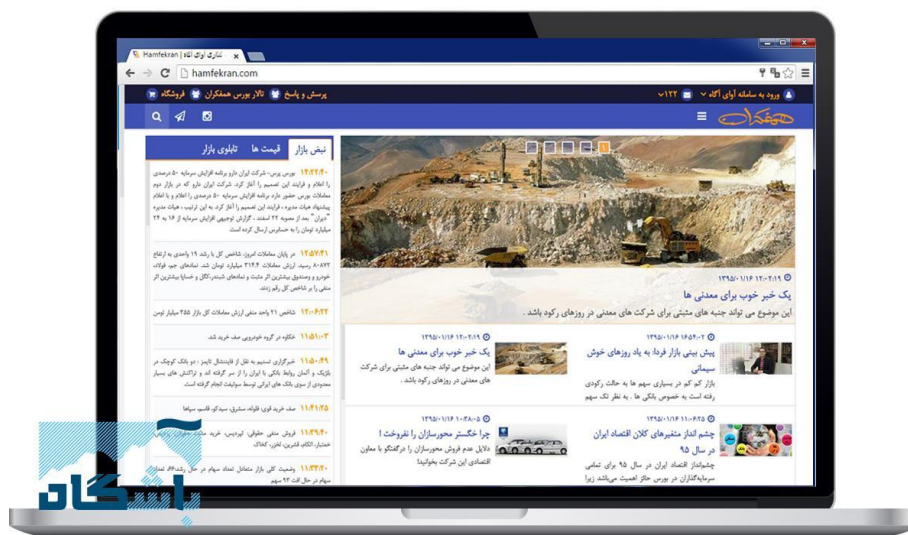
Hamfekran | تداری آوای آگاه

hamfekran.com

ورود به سامانه آوای آگاه ۱۲۲ پرسش و پاسخ تالار بورس همفکران فروشگاه

همفکران

نبض بازار قیمت ها تابلوی بازار

۱۴:۲۷:۴۰ بورس پرس- شرکت ایران دارو برنامه افزایش سرمایه ۵۰ درصدی را اعلام و فرایند این تصمیم را آغاز کرد. شرکت ایران دارو که در بازار دوم معاملات بورس حضور دارد برنامه افزایش سرمایه ۵۰ درصدی را اعلام و با اعلام پیشنهاد هیات مدیره ، فرایند این تصمیم را آغاز کرد. به این ترتیب ، هیات مدیره "دیران" بعد از مصوبه ۲۲ اسفند ، گزارش توجیهی افزایش سرمایه از ۱۶ به ۲۴ میلیارد تومان را به حسابرس ارسال کرده است.

۱۲:۵۷:۴۱ در پایان معاملات امروز، شاخص کل با رشد ۱۹ واحدی به ارتفاع ۸۰۸۷۲ رسید. ارزش معاملات ۳۱۴.۶ میلیارد تومان شد. نمادهای جم، فولاد، خودرو و وساپا بیشترین اثر مثبت و نمادهای شبندر،کگل و خساپا بیشترین اثر منفی را بر شاخص کل رقم زدند.

۱۲:۰۶:۲۲ شاخص ۲۱ واحد منفی ارزش معاملات کل بازار ۲۵۵ میلیارد تومن

۱۱:۵۱:۰۳ خکاوه در گروه خودرویی صف خرید شد.

۱۱:۵۰:۴۹ خبرگزاری تسنیم به نقل از فایننشال تایمز : دو بانک کوچک در بلژیک و آلمان روابط بانکی با ایران را از سر گرفته اند و تراکنش های بسیار محدودی از سوی بانک های ایرانی توسط سوئیفت انجام گرفته است.

۱۱:۴۱:۲۵ صف خرید قوی: فلوله، سشرق، سیدکو، قاسم، سپاها

۱۱:۳۹:۴۰ فروش منفی حقوقی: لپارس، خریخ، ... خشتار، اکالا، قشرین، لخزر، کحاک

۱۱:۳۳:۴۰ وضعیت کلی بازار متعادل تعداد سهم در حال رشد، ... سهام در حال افت ۹۲ سهم

۱۳۹۵/۰۱/۱۶ ۱۲:۰۳:۱۹
یک خبر خوب برای معدنی ها
این موضوع می تواند جنبه های مثبتی برای شرکت های معدنی در روزهای رکود باشد .

۱۳۹۵/۰۱/۱۶ ۱۶:۵۴:۰۲
پیش بینی بازار فردا به یاد روزهای خوش سیمانی
بازار کم کم در بسیاری سهم ها به حالت رکودی رفته است به خصوص بانکی ها . به نظر تک سهم

۱۳۹۵/۰۱/۱۶ ۱۲:۰۳:۱۹
یک خبر خوب برای معدنی ها
این موضوع می تواند جنبه های مثبتی برای شرکت های معدنی در روزهای رکود باشد .

۱۳۹۵/۰۱/۱۶ ۱۱:۶۲۵
چشم انداز متغیرهای کلان اقتصاد ایران در سال ۹۵
چشم‌انداز اقتصاد ایران در سال ۹۵ برای تمامی سرمایه‌گذاران در بورس حائز اهمیت می‌باشد زیرا

۱۳۹۵/۰۱/۱۶ ۱۰:۳۸:۰۵
چرا خگستر محورسازان را نفروخت !
دلایل عدم فروش محورسازان از خگستر با معاون اقتصادی این شرکت بخوانید!

باشگاه